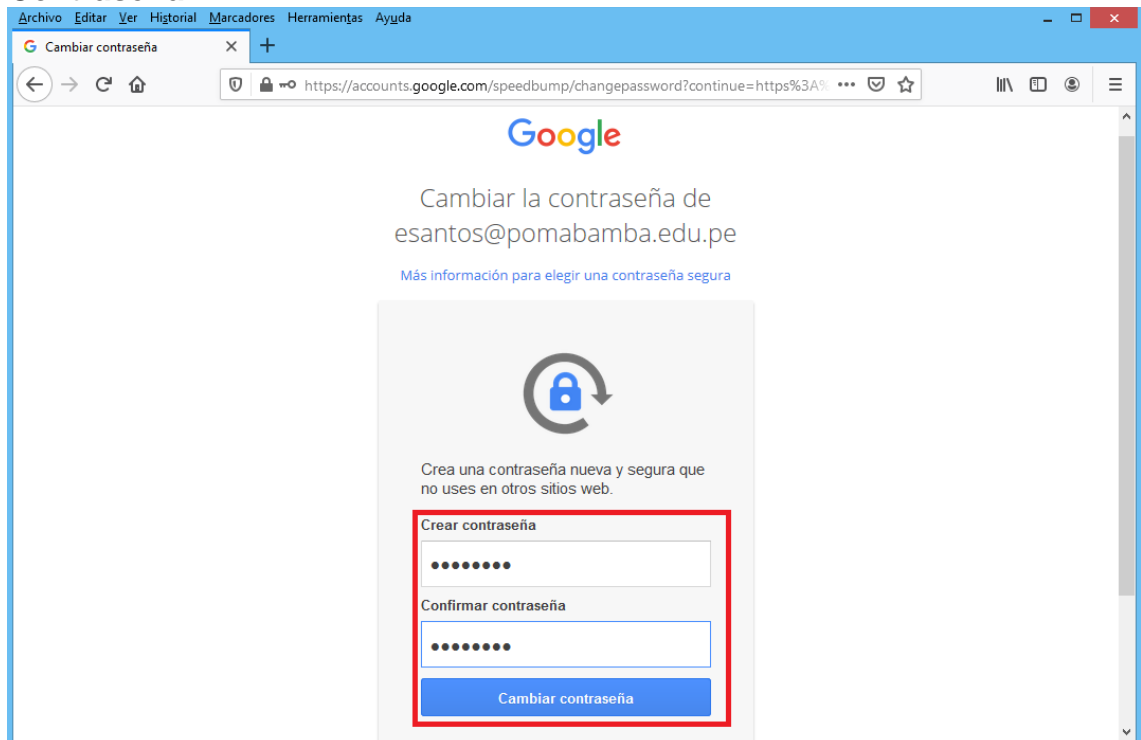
Archivo Editar Ver Historial Marcadores Herramientas Ayuda

Cambiar contraseña

https://accounts.google.com/speedbump/changepassword?continue=https%3A%

Google

Cambiar la contraseña de esantos@pomabamba.edu.pe

Más información para elegir una contraseña segura

Crea una contraseña nueva y segura que no uses en otros sitios web.

Crear contraseña

••••••••

Confirmar contraseña

••••••••

Cambiar contraseña